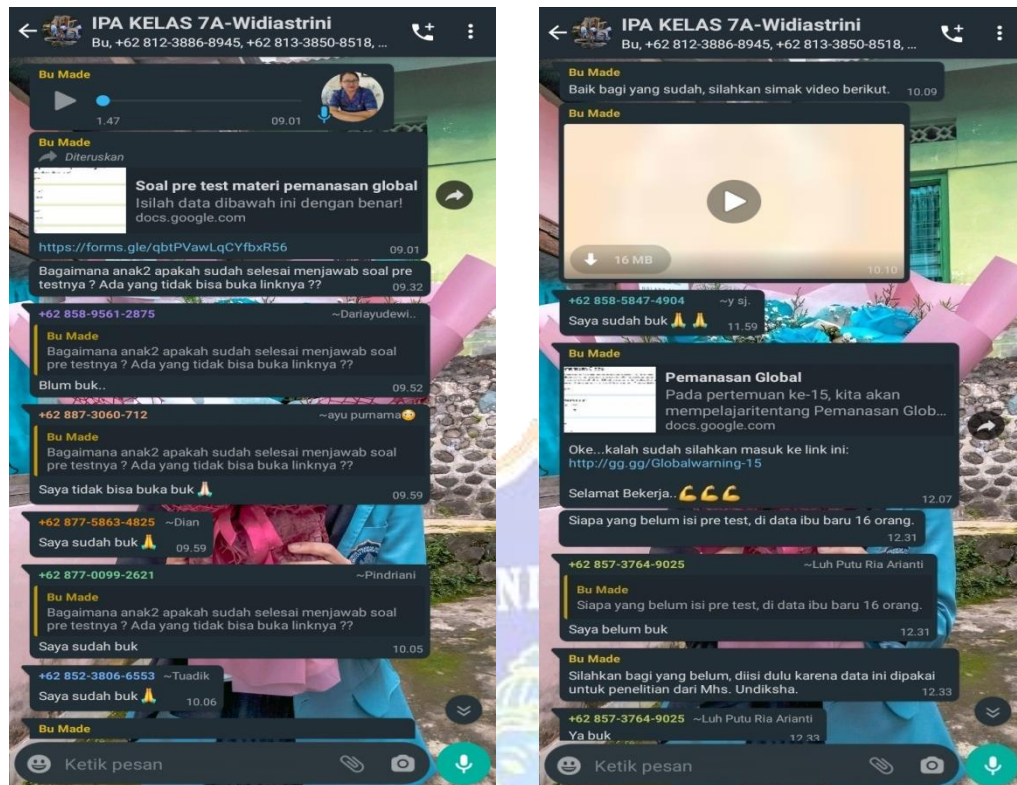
IPA KELAS 7A-Widiastrini
Bu, +62 812-3886-8945, +62 813-3850-8518, ...

Bu Made
1.47 09.01

Bu Made
Diteruskan
Soal pre test materi pemanasan global
Isilah data dibawah ini dengan benar!
docs.google.com
https://forms.gle/qbtPVawLqCYfbxR56
09.01

Bagaimana anak2 apakah sudah selesai menjawab soal pre testnya ? Ada yang tidak bisa buka linknya ?? 09.32

+62 858-9561-2875 ~Dariayudewi..
Bu Made
Bagaimana anak2 apakah sudah selesai menjawab soal pre testnya ? Ada yang tidak bisa buka linknya ??
Blum buk.. 09.52

+62 887-3060-712 ~ayu purnama😅
Bu Made
Bagaimana anak2 apakah sudah selesai menjawab soal pre testnya ? Ada yang tidak bisa buka linknya ??
Saya tidak bisa buka buk🙏 09.59

+62 877-5863-4825 ~Dian
Saya sudah buk🙏 09.59

+62 877-0099-2621 ~Pindriani
Bu Made
Bagaimana anak2 apakah sudah selesai menjawab soal pre testnya ? Ada yang tidak bisa buka linknya ??
Saya sudah buk 10.05

+62 852-3806-6553 ~Tuadik
Saya sudah buk🙏 10.06

Bu Made

Ketik pesan

IPA KELAS 7A-Widiastrini
Bu, +62 812-3886-8945, +62 813-3850-8518, ...

Bu Made
Baik bagi yang sudah, silahkan simak video berikut. 10.09

Bu Made
16 MB 10.10

+62 858-5847-4904 ~y sj.
Saya sudah buk🙏🙏 11.59

Bu Made
Pemanasan Global
Pada pertemuan ke-15, kita akan mempelajaritentang Pemanasan Glob...
docs.google.com
Oke...kalah sudah silahkan masuk ke link ini:
http://gg.gg/Globalwarning-15

Selamat Bekerja..💪💪💪 12.07

Siapa yang belum isi pre test, di data ibu baru 16 orang. 12.31

+62 857-3764-9025 ~Luh Putu Ria Arianti
Bu Made
Siapa yang belum isi pre test, di data ibu baru 16 orang.
Saya belum buk 12.31

Bu Made
Silahkan bagi yang belum, diisi dulu karena data ini dipakai untuk penelitian dari Mhs. Undiksha. 12.33

+62 857-3764-9025 ~Luh Putu Ria Arianti
Ya buk 12.33

Ketik pesan